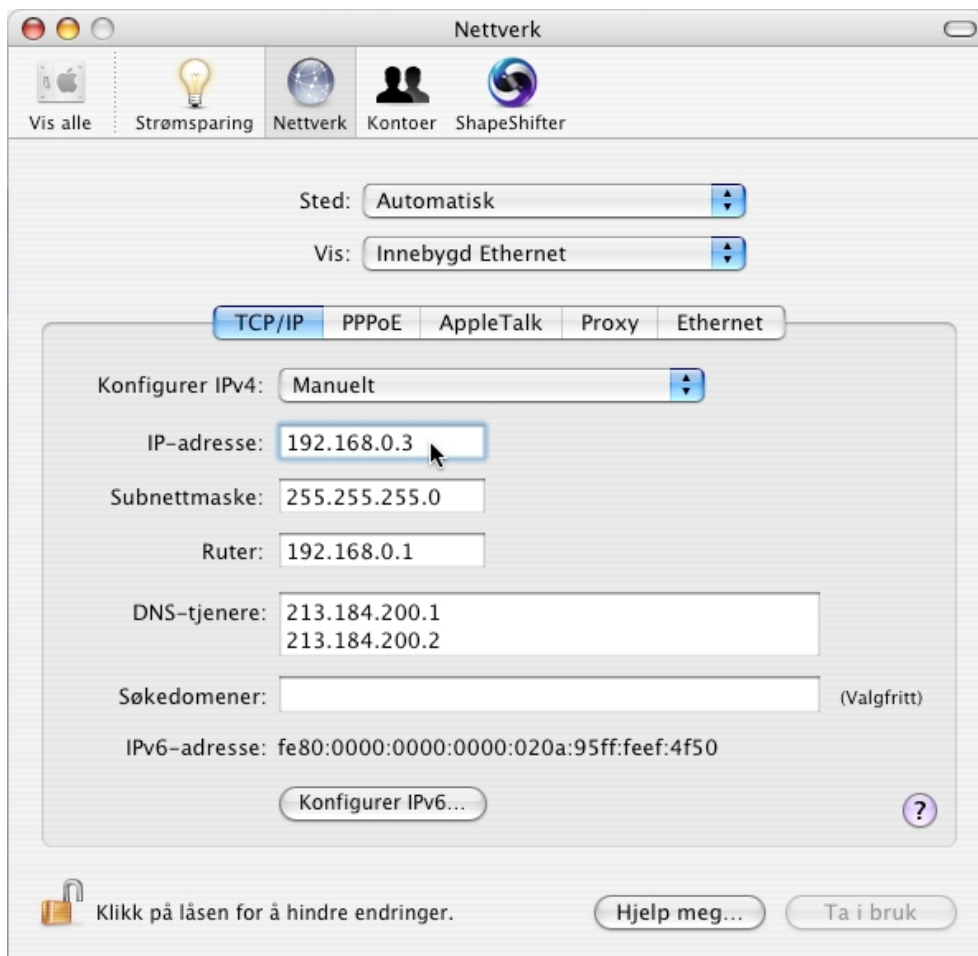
Nettverk

Vis alle Strømsparing Nettverk Kontoer ShapeShifter

Sted: Automatisk

Vis: Innebygd Ethernet

TCP/IP PPPoE AppleTalk Proxy Ethernet

Konfigurer IPv4: Manuelt

IP-adresse: 192.168.0.3

Subnettmaske: 255.255.255.0

Ruter: 192.168.0.1

DNS-tjenere: 213.184.200.1
213.184.200.2

Søkedomener: (Valgfritt)

IPv6-adresse: fe80:0000:0000:0000:020a:95ff:feef:4f50

Konfigurer IPv6...

?

Klikk på låsen for å hindre endringer.

Hjelp meg... Ta i bruk